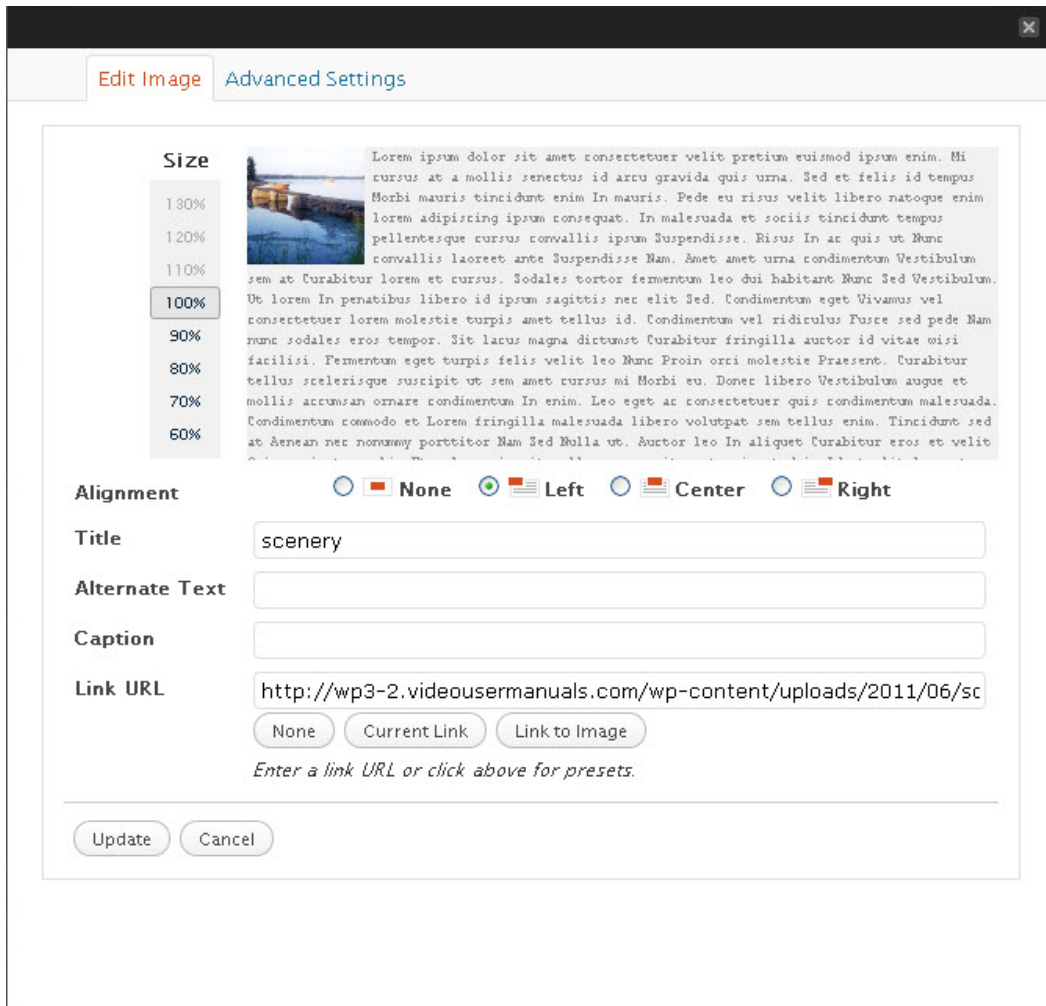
Edit Image | Advanced Settings

Size
130%
120%
110%
100%
90%
80%
70%
60%

Lorem ipsum dolor sit amet consectetuer velit pretium euismod ipsum enim. Mi cursus at a mollis senectus id arcu gravida quis urna. Sed et felis id tempus Morbi mauris tincidunt enim In mauris. Pede eu risus velit libero natoque enim lorem adipiscing ipsum consequat. In malesuada et sociis tincidunt tempus pellentesque cursus convallis ipsum Suspendisse. Risus In ac quis ut Nunc convallis laoreet ante Suspendisse Nam. Amet amet urna condimentum Vestibulum sem at Curabitur lorem et cursus. Sodales tortor fermentum leo dui habitant Nunc Sed Vestibulum. Ut lorem In penatibus libero id ipsum sagittis nec elit Sed. Condimentum eget Vivamus vel consectetuer lorem molestie turpis amet tellus id. Condimentum vel ridiculus Fusce sed pede Nam nunc sodales eros tempor. Sit lacus magna dictumst Curabitur fringilla auctor id vitae wisi facilisi. Fermentum eget turpis felis velit leo Nunc Proin orci molestie Praesent. Curabitur tellus scelerisque suscipit ut sem amet cursus mi Morbi eu. Donec libero Vestibulum augue et mollis accumsan ornare condimentum In enim. Leo eget ac consectetuer quis condimentum malesuada. Condimentum commodo et Lorem fringilla malesuada libero volutpat sem tellus enim. Tincidunt sed at Aenean nec nonummy porttitor Nam Sed Nulla ut. Auctor leo In aliquet Curabitur eros et velit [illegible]

Alignment None Left Center Right

Title scenery

Alternate Text

Caption

Link URL http://wp3-2.videousermanuals.com/wp-content/uploads/2011/06/sc

None Current Link Link to Image

Enter a link URL or click above for presets.

Update Cancel